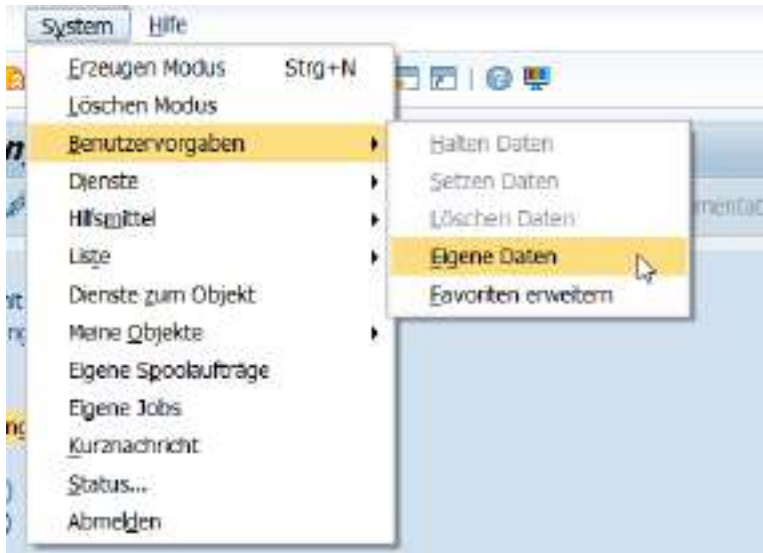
System Hilfe

Erzeugen Modus Strg+N
Löschen Modus
Benutzervorgaben
Dienste
Hilfsmittel
Liste
Dienste zum Objekt
Meine Objekte
Eigene Spoolaufträge
Eigene Jobs
Kurznachricht
Status...
Abmelden

Halten Daten
Setzen Daten
Löschen Daten
Eigene Daten
Favoriten erweitern

n
nt
nc
ng
mentat